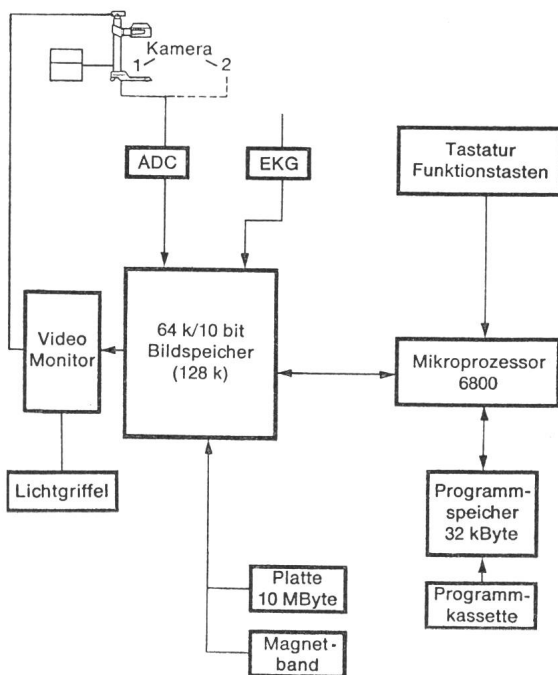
Kamera
1
2

ADC

EKG

Tastatur
Funktionstasten

Video
Monitor

64 k/10 bit
Bildspeicher
(128 k)

Mikroprozessor
6800

Lichtgriffel

Programmspeicher
32 kByte

Platte
10 MByte

Programmkassette

Magnetband